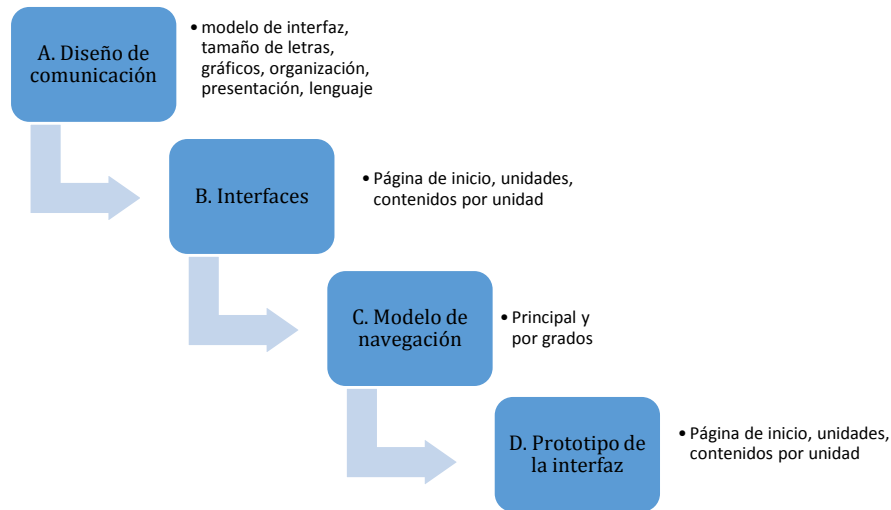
A. Diseño de comunicación

• modelo de interfaz, tamaño de letras, gráficos, organización, presentación, lenguaje

B. Interfaces

• Página de inicio, unidades, contenidos por unidad

C. Modelo de navegación

• Principal y por grados

D. Prototipo de la interfaz

• Página de inicio, unidades, contenidos por unidad